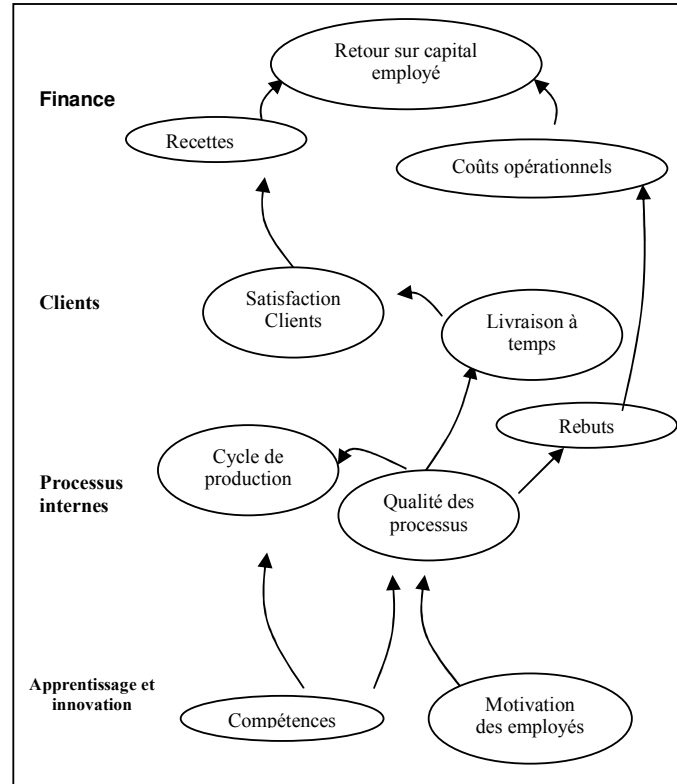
Retour sur capital employé

Finance

Recettes

Coûts opérationnels

Clients

Satisfaction Clients

Livraison à temps

Rebuts

Cycle de production

Processus internes

Qualité des processus

Apprentissage et innovation

Compétences

Motivation des employés